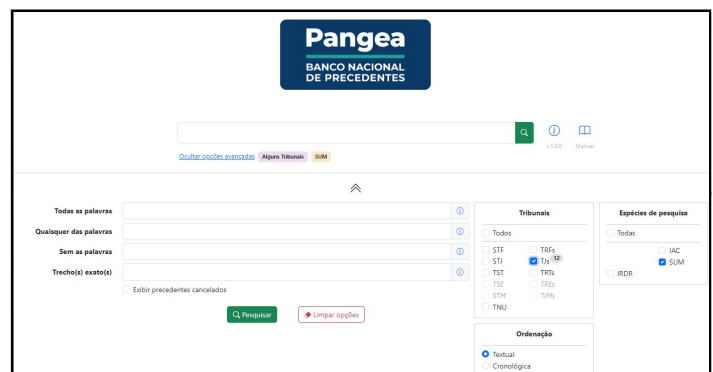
Pangea
BANCO NACIONAL
DE PRECEDENTES

v.1.2.0 Manual

Ocultar opções avançadas Alguns Tribunais SUM

Todas as palavras
Quaisquer das palavras
Sem as palavras
Trecho(s) exato(s)

Exibir precedentes cancelados

Pesquisar Limpar opções

Tribunais

Todos

STF TRFs
STJ TJs 12
TST TRTs
TSE TREs
STM TJMs
TNU

Ordenação

Textual
Cronológica

Espécies de pesquisa

Todas

IAC
SUM
IRDR